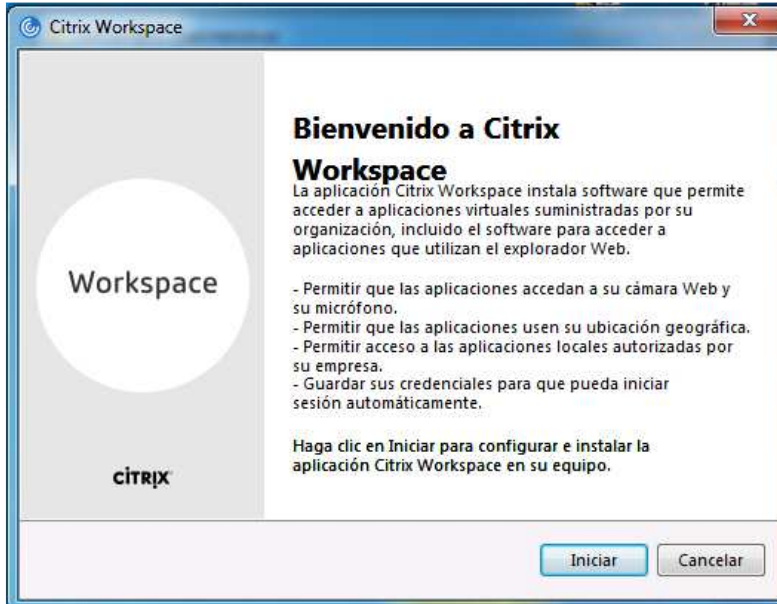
Citrix Workspace

Workspace

CiTRIX

Bienvenido a Citrix Workspace

La aplicación Citrix Workspace instala software que permite acceder a aplicaciones virtuales suministradas por su organización, incluido el software para acceder a aplicaciones que utilizan el explorador Web.

- Permitir que las aplicaciones accedan a su cámara Web y su micrófono.
- Permitir que las aplicaciones usen su ubicación geográfica.
- Permitir acceso a las aplicaciones locales autorizadas por su empresa.
- Guardar sus credenciales para que pueda iniciar sesión automáticamente.

Haga clic en Iniciar para configurar e instalar la aplicación Citrix Workspace en su equipo.

Iniciar Cancelar